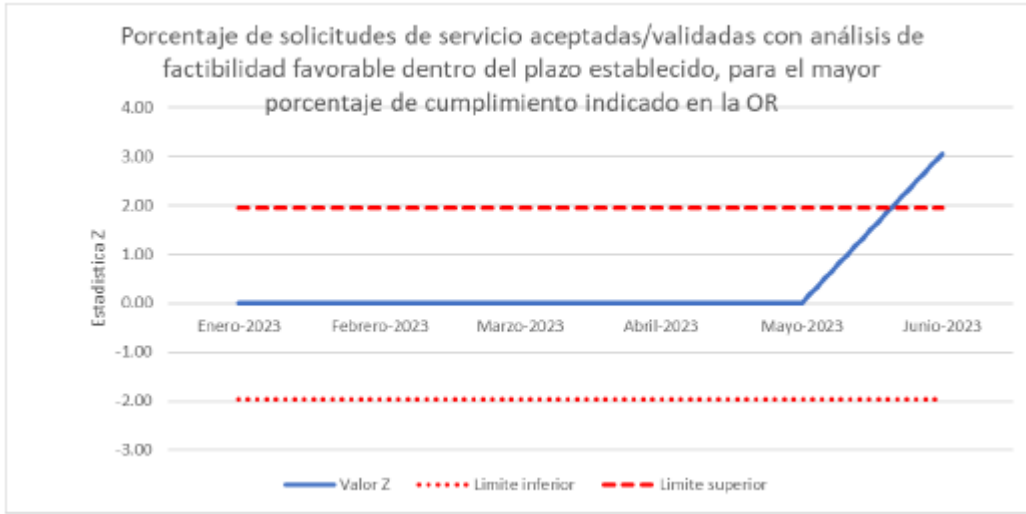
Porcentaje de solicitudes de servicio aceptadas/validadas con análisis de factibilidad favorable dentro del plazo establecido, para el mayor porcentaje de cumplimiento indicado en la OR

Estadística Z

4.00
3.00
2.00
1.00
0.00
-1.00
-2.00
-3.00

Enero-2023
Febrero-2023
Marzo-2023
Abril-2023
Mayo-2023
Junio-2023

Valor Z
Limite inferior
Limite superior